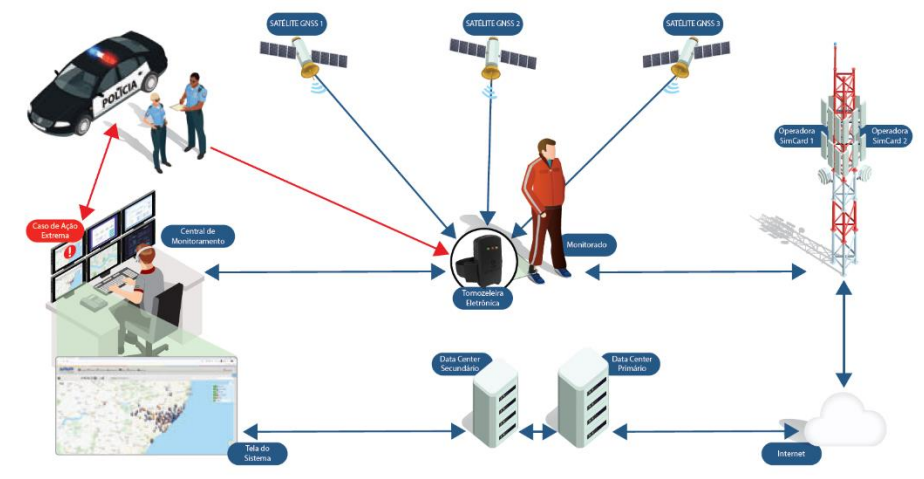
SATÉLITE GNSS 1

SATÉLITE GNSS 2

SATÉLITE GNSS 3

POLÍCIA

Operadora SimCard 1

Operadora SimCard 2

Caso de Ação Extrema

Central de Monitoramento

Monitorado

Tornozeleira Eletrônica

Data Center Secundário

Data Center Primário

Tela do Sistema

Internet